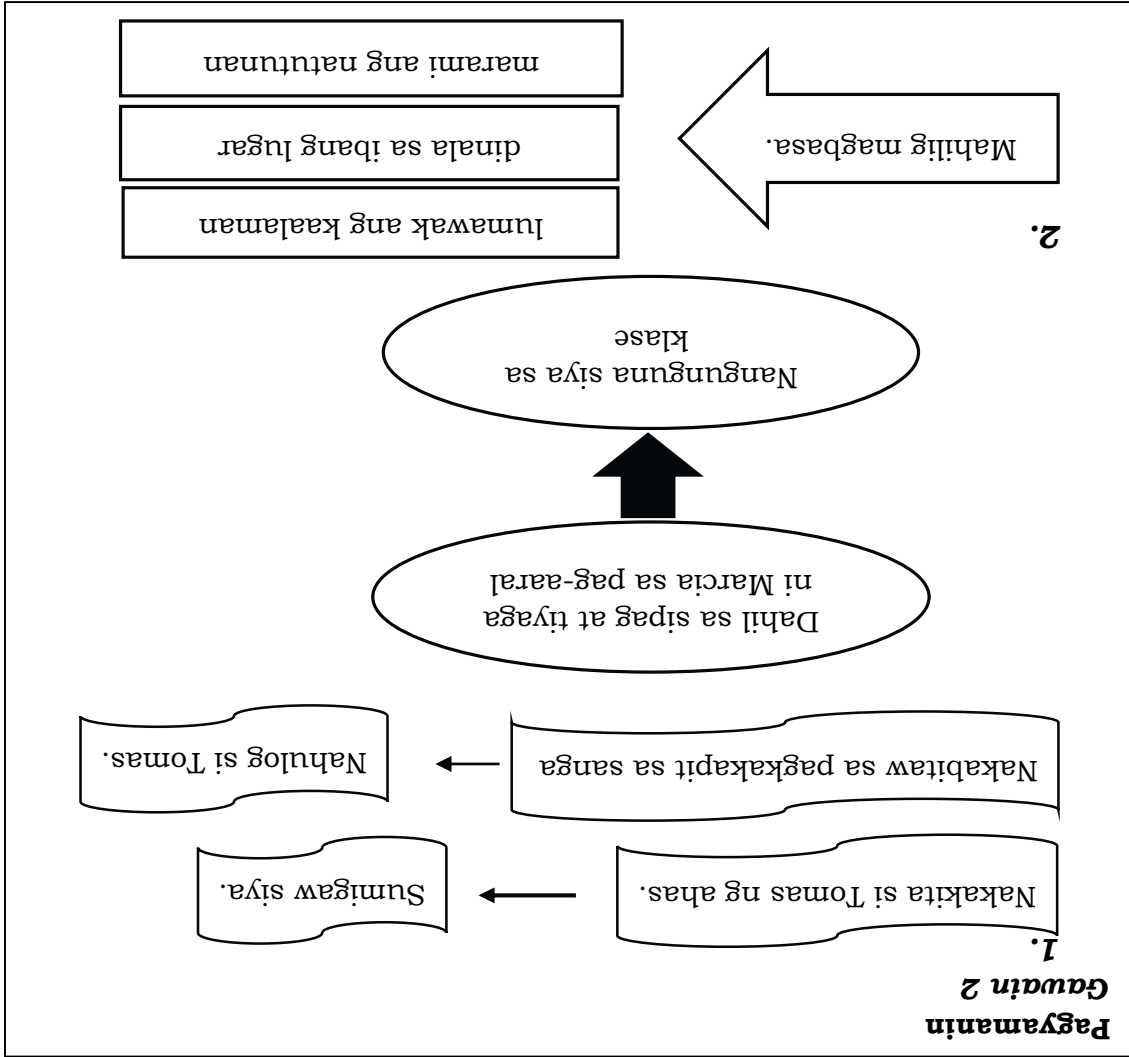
Pagyamanin
Gawain 2

1.

Nakakita si Tomas ng ahas.

Sumigaw siya.

Nakabitaw sa pagkakapit sa sanga

Nahulog si Tomas.

Dahil sa sipag at tiyaga ni Marcia sa pag-aaral

Nangunguna siya sa klase

2.

Mahilig magbasa.

lumawak ang kaalaman

dinala sa ibang lugar

marami ang natutunan